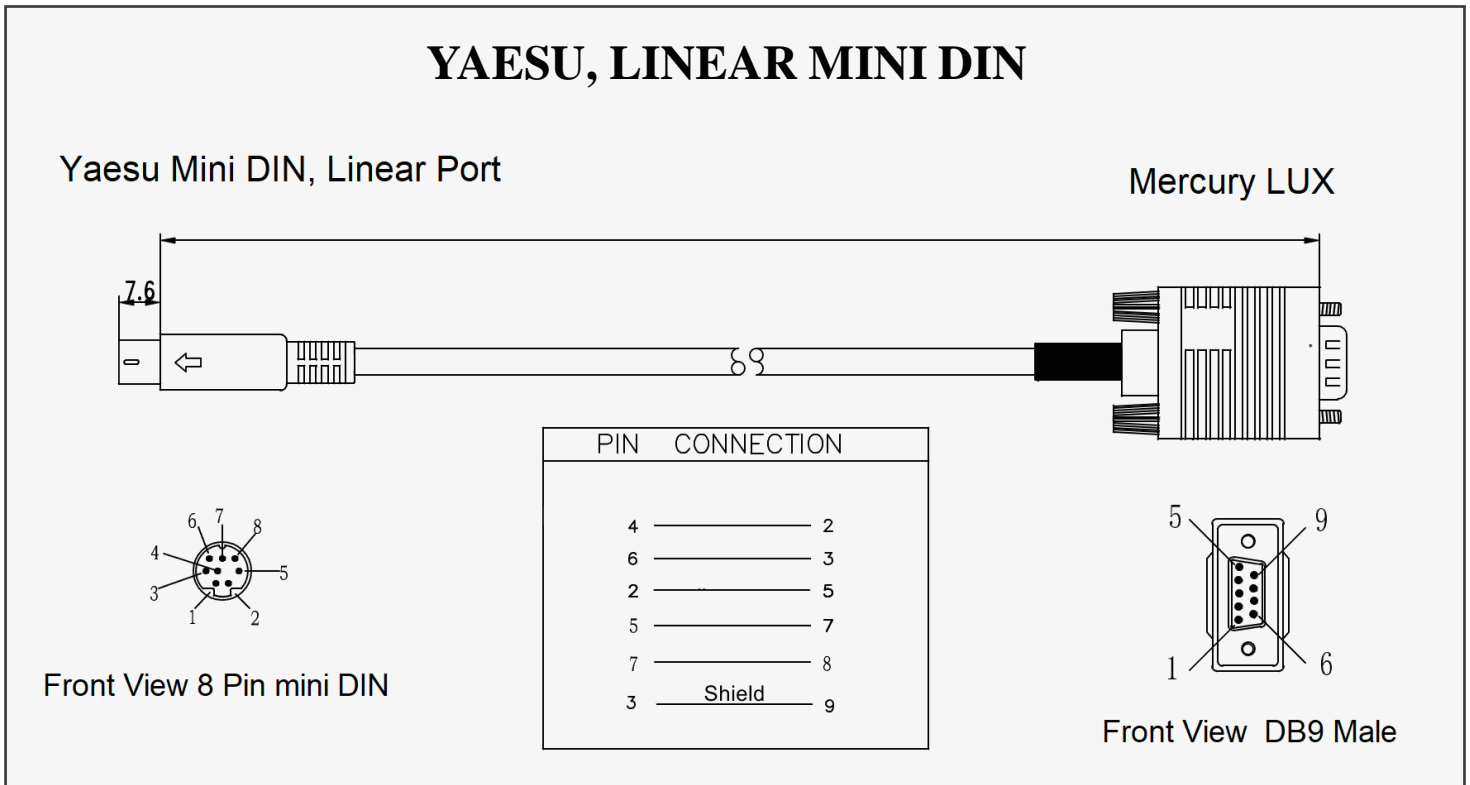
YAESU, LINEAR MINI DIN

Yaesu Mini DIN, Linear Port

Mercury LUX

7.6

PIN CONNECTION

| | | |
|---|---|---|
| 4 | | 2 |
| 6 | | 3 |
| 2 | | 5 |
| 5 | | 7 |
| 7 | | 8 |
| 3 | Shield | 9 |

6 7 8
4 5
3
1 2

Front View 8 Pin mini DIN

5 9
1 6

Front View DB9 Male